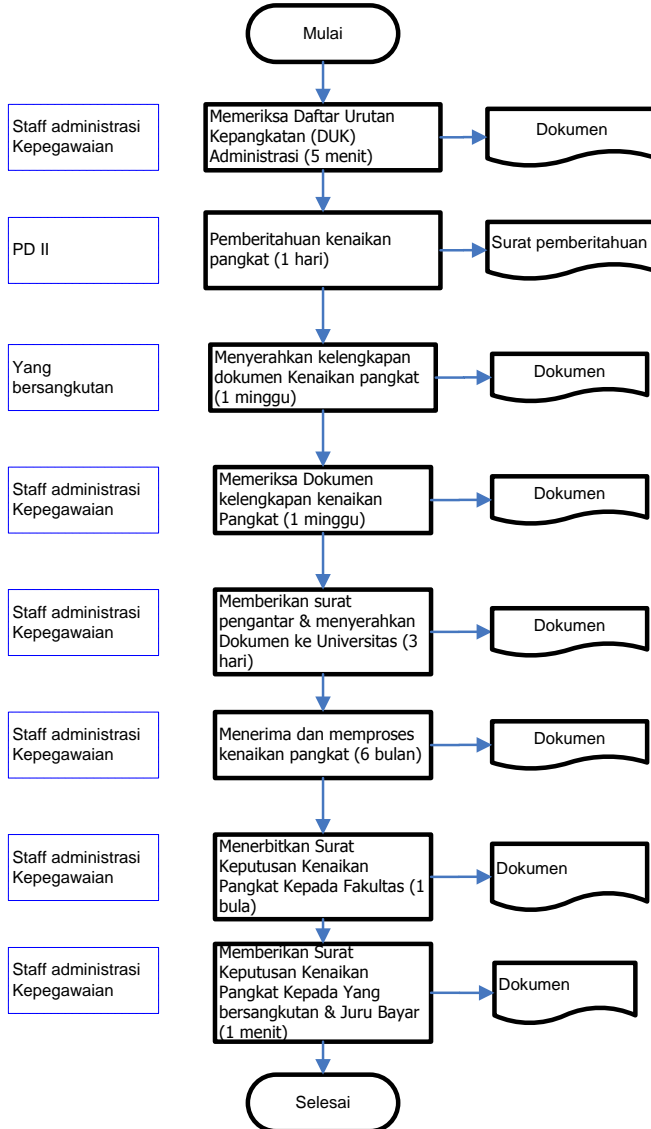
Mulai

Staff administrasi Kepegawaian

Memeriksa Daftar Urutan Kepangkatan (DUK) Administrasi (5 menit)

Dokumen

PD II

Pemberitahuan kenaikan pangkat (1 hari)

Surat pemberitahuan

Yang bersangkutan

Menyerahkan kelengkapan dokumen Kenaikan pangkat (1 minggu)

Dokumen

Staff administrasi Kepegawaian

Memeriksa Dokumen kelengkapan kenaikan Pangkat (1 minggu)

Dokumen

Staff administrasi Kepegawaian

Memberikan surat pengantar & menyerahkan Dokumen ke Universitas (3 hari)

Dokumen

Staff administrasi Kepegawaian

Menerima dan memproses kenaikan pangkat (6 bulan)

Dokumen

Staff administrasi Kepegawaian

Menerbitkan Surat Keputusan Kenaikan Pangkat Kepada Fakultas (1 bula)

Dokumen

Staff administrasi Kepegawaian

Memberikan Surat Keputusan Kenaikan Pangkat Kepada Yang bersangkutan & Juru Bayar (1 menit)

Dokumen

Selesai